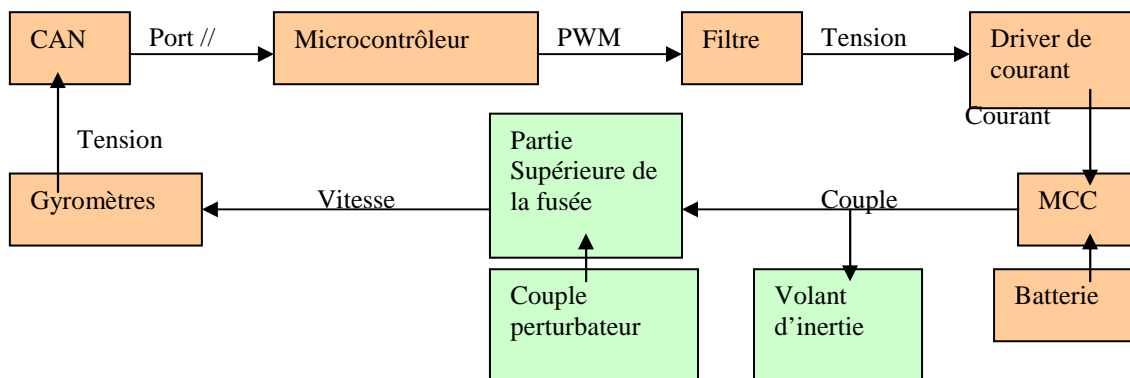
CAN

Port //

Microcontrôleur

PWM

Filtre

Tension

Driver de courant

Courant

Tension

Partie Supérieure de la fusée

Gyromètres

Vitesse

Couple

MCC

Couple perturbateur

Volant d'inertie

Batterie